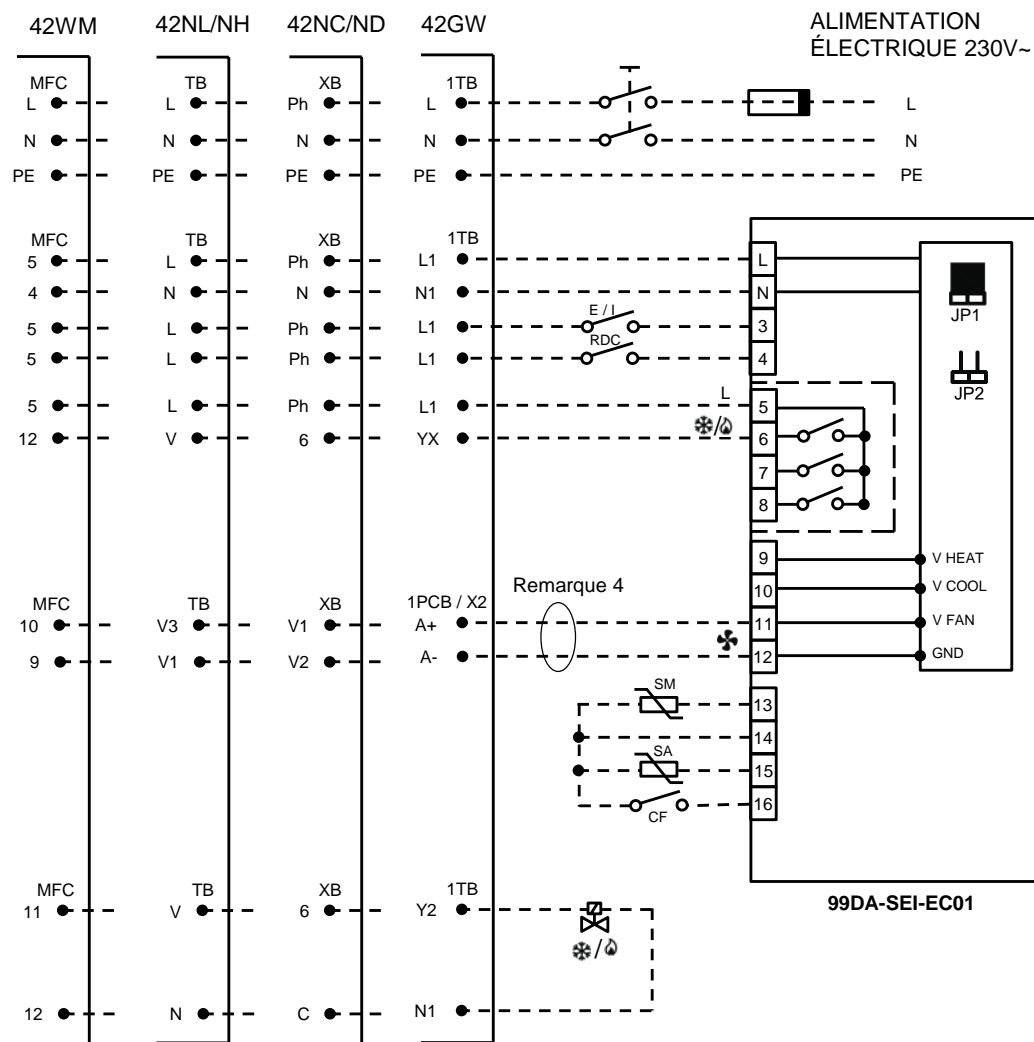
42WM
42NL/NH
42NC/ND
42GW
ALIMENTATION ÉLECTRIQUE 230V~

MFC
L
N
PE
TB
L
N
PE
XB
Ph
N
PE
1TB
L
N
PE
L
N
PE

MFC
5
4
5
5
5
12
TB
L
N
L
L
L
V
XB
Ph
N
Ph
Ph
Ph
6
1TB
L1
N1
L1
L1
L1
YX
E / I
RDC
L
L
N
3
4
5
6
7
8
JP1
JP2
9
10
V HEAT
V COOL
V FAN
GND
Remarque 4
MFC
10
9
TB
V3
V1
XB
V1
V2
1PCB / X2
A+
A-
11
12
SM
13
14
SA
15
16
CF

MFC
11
12
TB
V
N
XB
6
C
1TB
Y2
N1
99DA-SEI-EC01